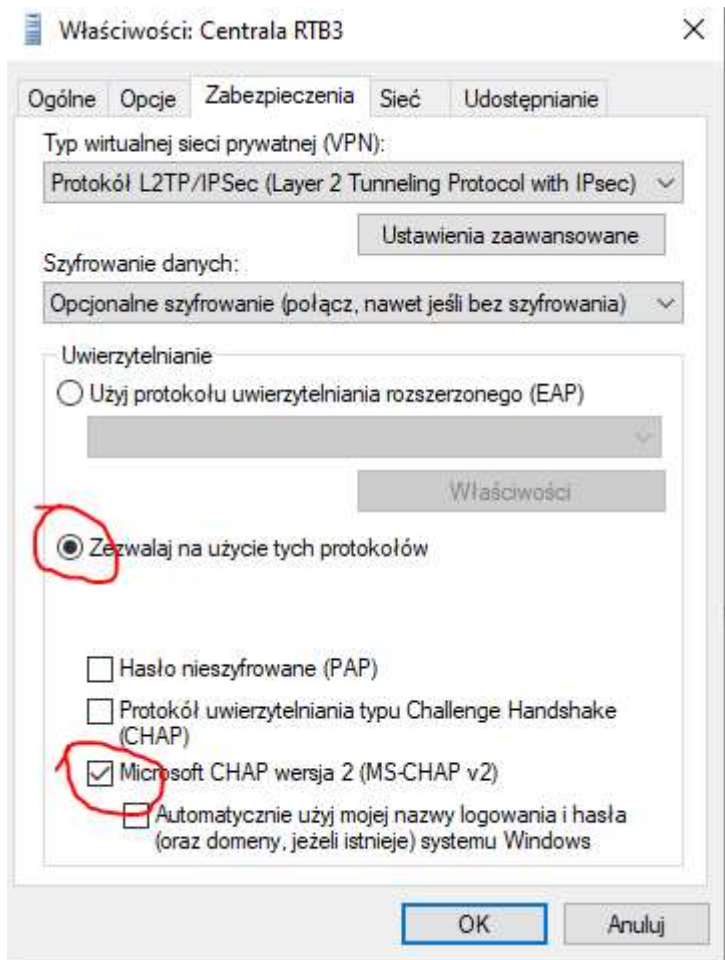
Właściwości: Centrala RTB3

Ogólne Opcje Zabezpieczenia Sieć Udostępnianie

Typ wirtualnej sieci prywatnej (VPN):

Protokół L2TP/IPSec (Layer 2 Tunneling Protocol with IPsec)

Ustawienia zaawansowane

Szyfrowanie danych:

Opcjonalne szyfrowanie (połącz, nawet jeśli bez szyfrowania)

Uwierzytelnianie

Użyj protokołu uwierzytelniania rozszerzonego (EAP)

Właściwości

Zezwalaj na użycie tych protokołów

Hasło nieszyfrowane (PAP)

Protokół uwierzytelniania typu Challenge Handshake (CHAP)

Microsoft CHAP wersja 2 (MS-CHAP v2)

Automatycznie użyj mojej nazwy logowania i hasła (oraz domeny, jeżeli istnieje) systemu Windows

OK Anuluj